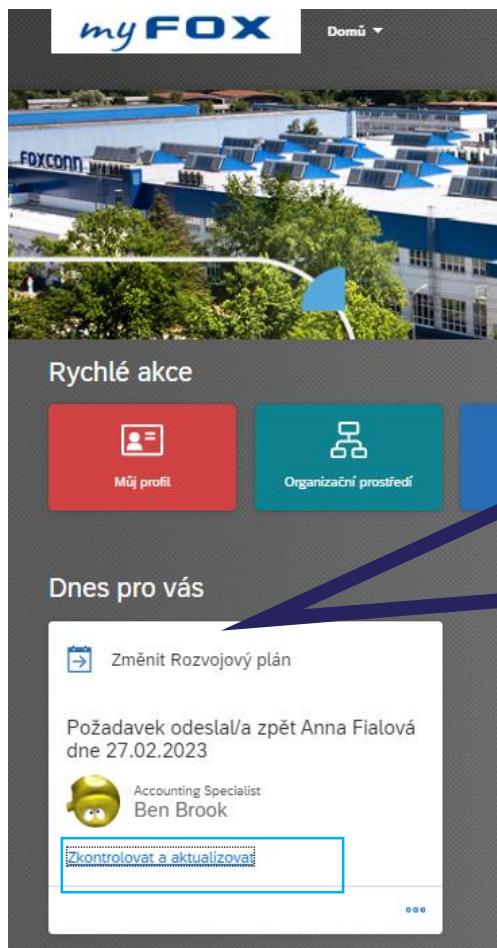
my FOX

Domů ▾

FOXCONN

Rychlé akce

Můj profil

Organizační prostředí

Dnes pro vás

Změnit Rozvojový plán

Požadavek odeslal/a zpět Anna Fialová dne 27.02.2023

Accounting Specialist
Ben Brook

Zkontrolovat a aktualizovat